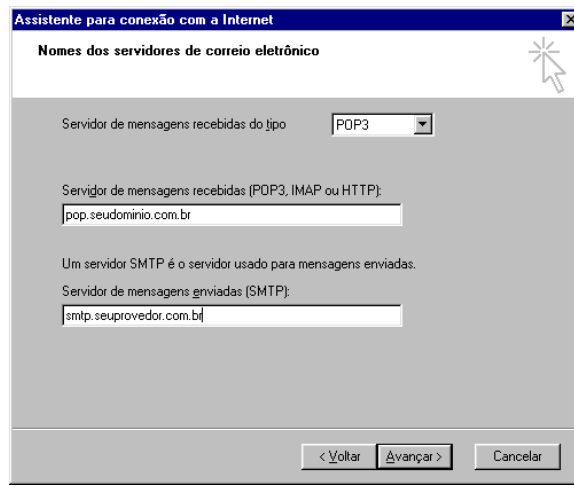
Assistente para conexão com a Internet

Nomes dos servidores de correio eletrônico

Servidor de mensagens recebidas do tipo POP3

Servidor de mensagens recebidas (POP3, IMAP ou HTTP):

pop.seudominio.com.br

Um servidor SMTP é o servidor usado para mensagens enviadas.

Servidor de mensagens enviadas (SMTP):

smtp.seuprovedor.com.br

< Voltar Avançar > Cancelar